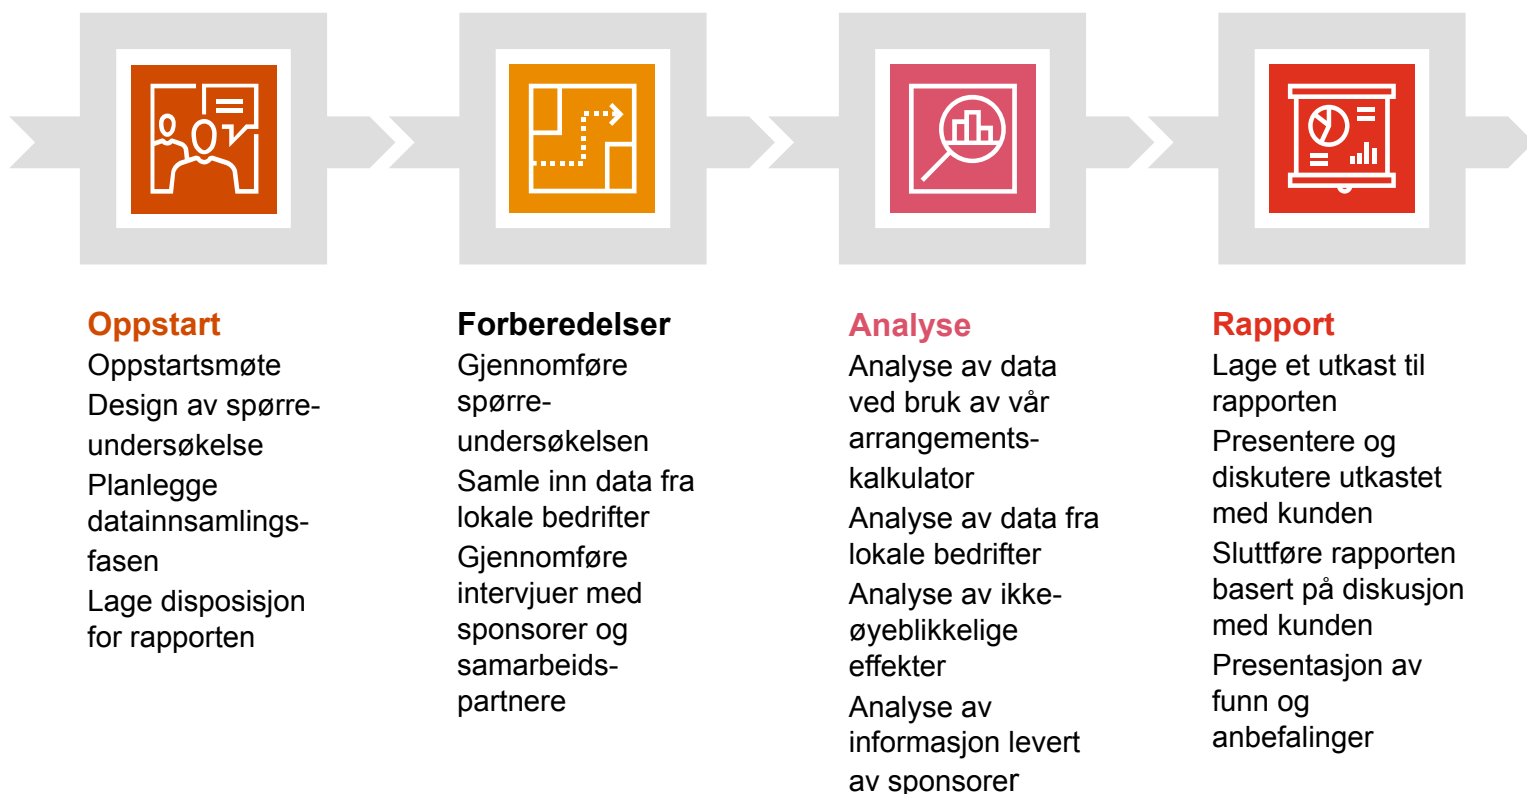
Oppstart
Oppstartsmøte
Design av spørreundersøkelse
Planlegge datainnsamlingsfasen
Lage disposisjon for rapporten

Forberedelser
Gjennomføre spørreundersøkelsen
Samle inn data fra lokale bedrifter
Gjennomføre intervjuer med sponsorer og samarbeidspartnere

Analyse
Analyse av data ved bruk av vår arrangementskalkulator
Analyse av data fra lokale bedrifter
Analyse av ikke-øyeblikkelige effekter
Analyse av informasjon levert av sponsorer

Rapport
Lage et utkast til rapporten
Presentere og diskutere utkastet med kunden
Sluttføre rapporten basert på diskusjon med kunden
Presentasjon av funn og anbefalinger